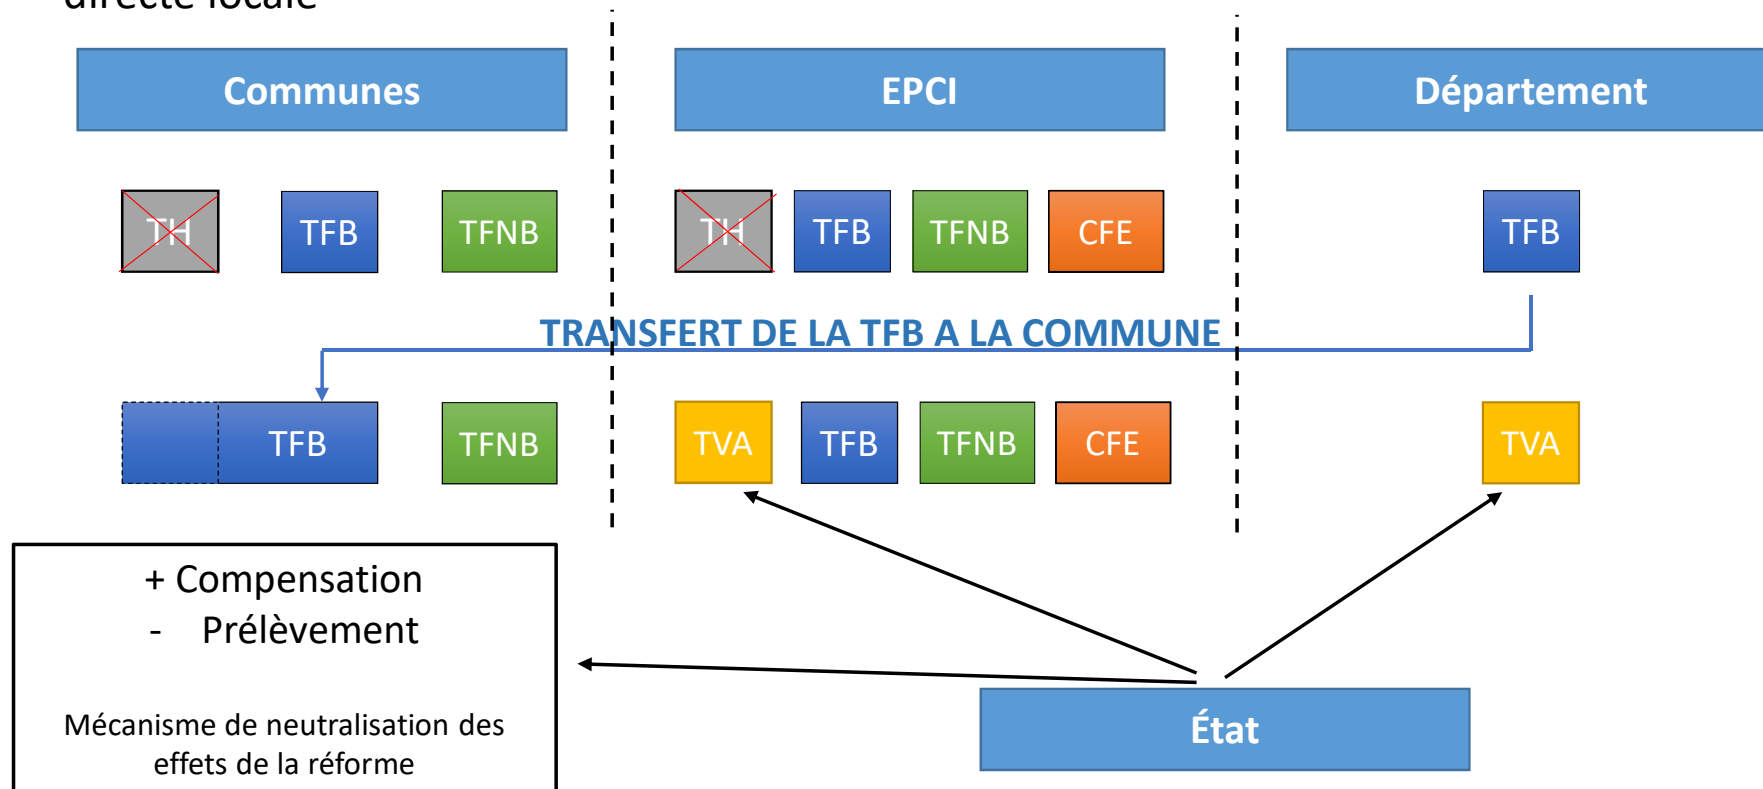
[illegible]

Communes

EPCI

Département

TH

TFB

TFNB

TH

TFB

TFNB

CFE

TFB

TRANSFERT DE LA TFB A LA COMMUNE

TFB

TFNB

TVA

TFB

TFNB

CFE

TVA

+ Compensation
- Prélèvement

Mécanisme de neutralisation des effets de la réforme

État